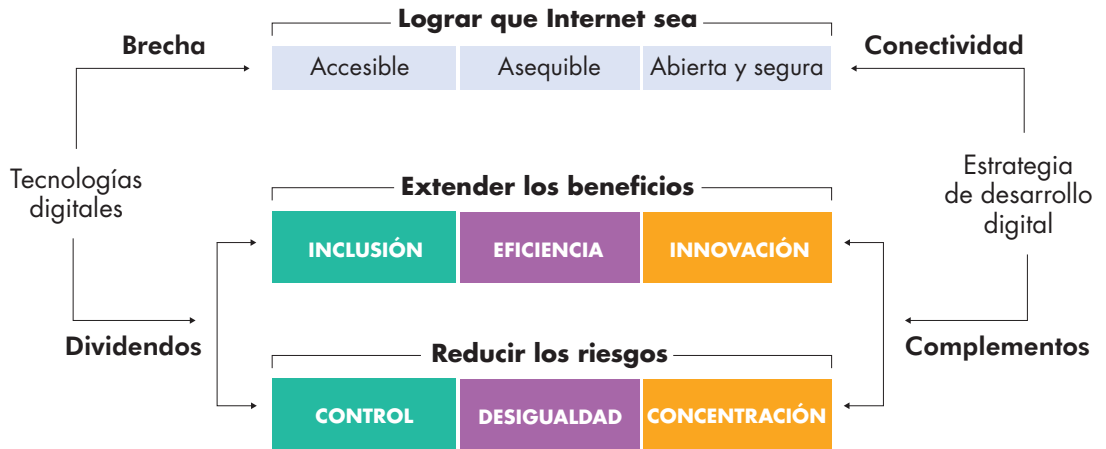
Lograr que Internet sea

Brecha

Accesible | Asequible | Abierta y segura

Conectividad

Tecnologías digitales

Estrategia de desarrollo digital

Extender los beneficios

INCLUSIÓN | EFICIENCIA | INNOVACIÓN

Dividendos

Complementos

Reducir los riesgos

CONTROL | DESIGUALDAD | CONCENTRACIÓN